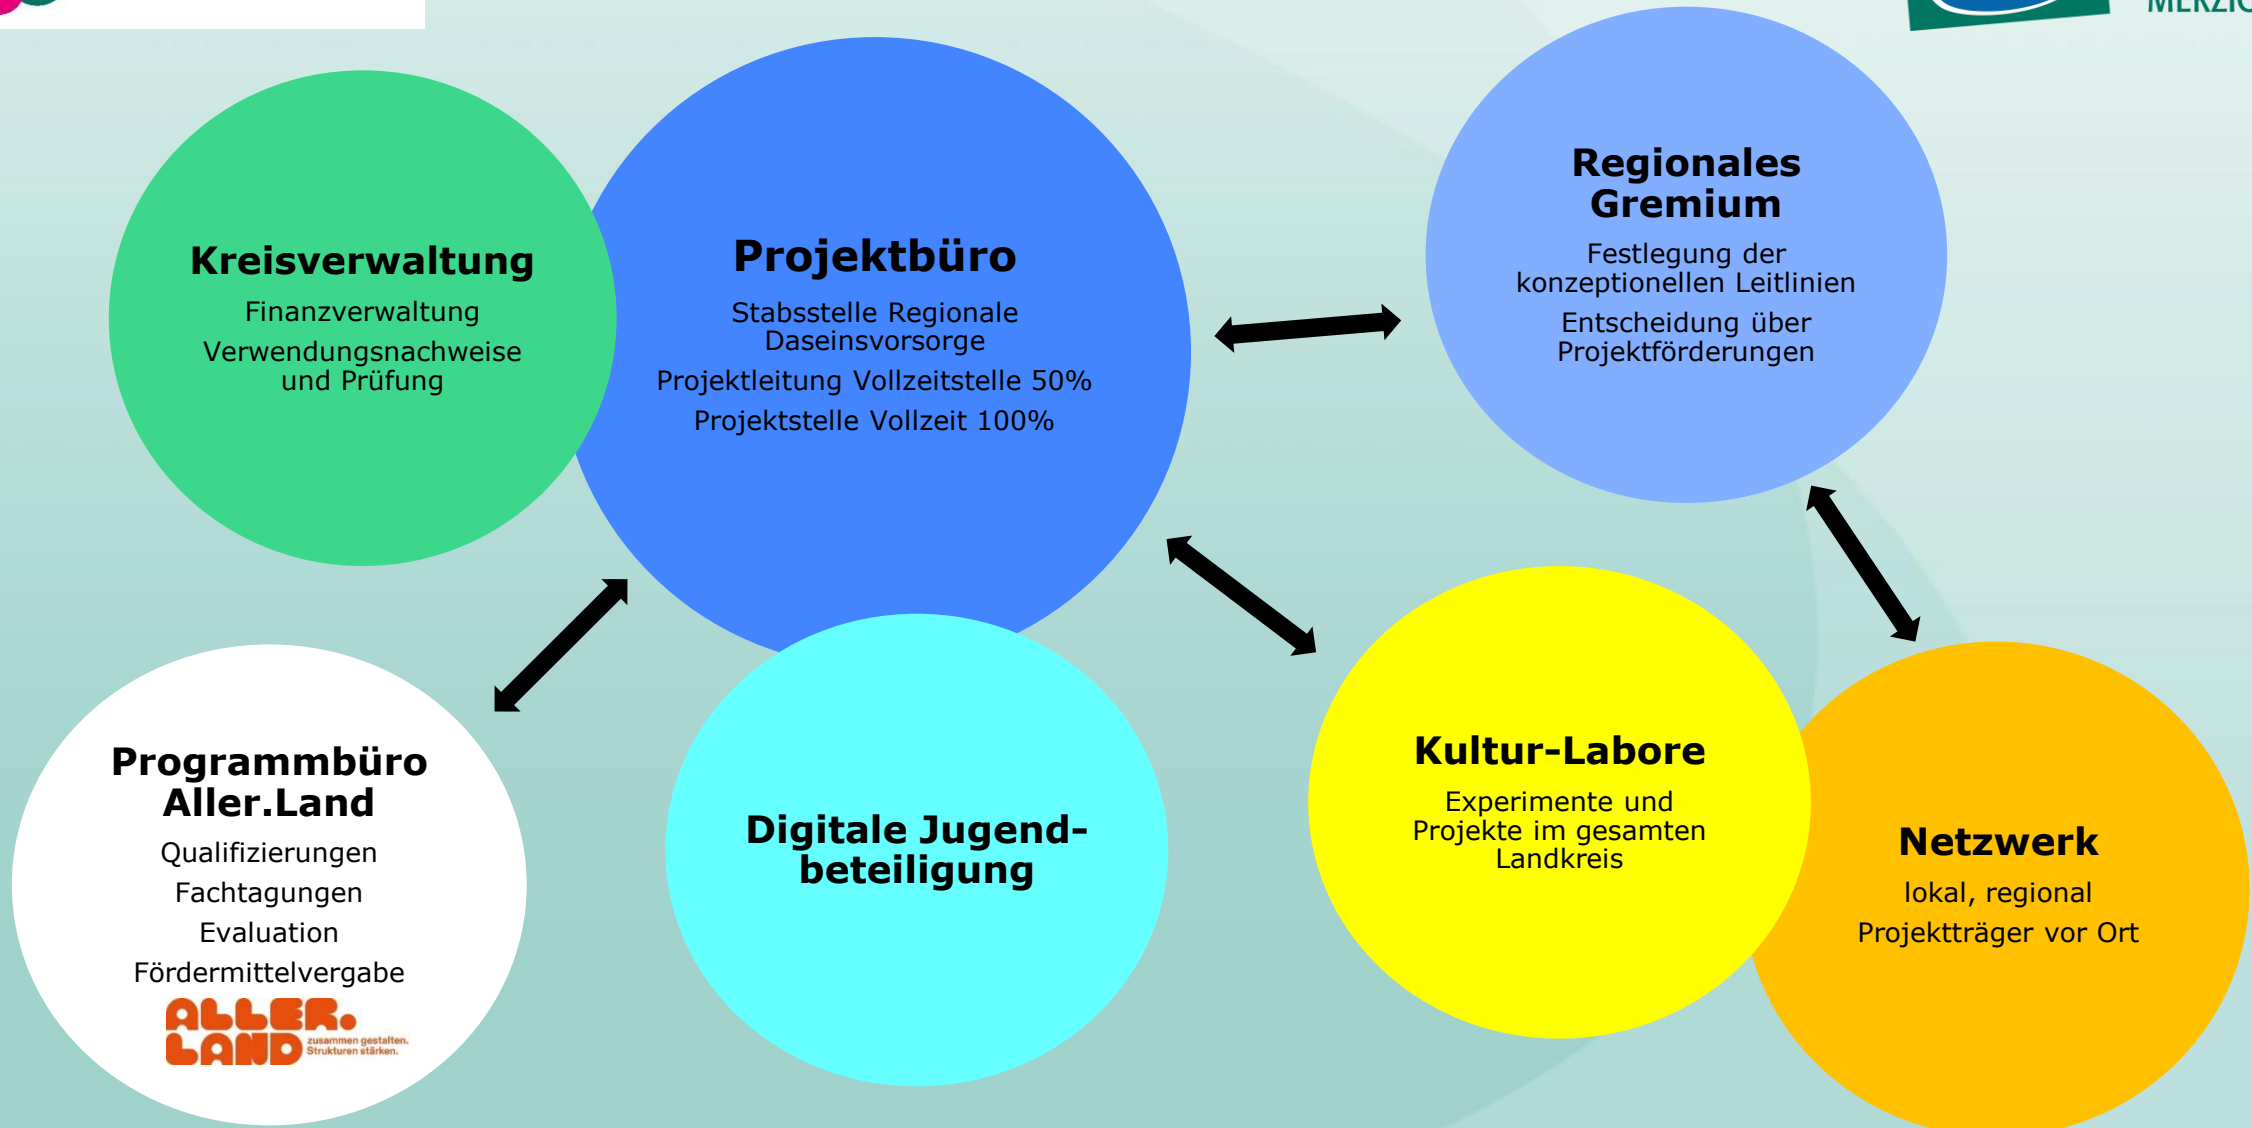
MERZIG

Kreisverwaltung

Finanzverwaltung

Verwendungsnachweise und Prüfung

Projektbüro

Stabsstelle Regionale Daseinsvorsorge

Projektleitung Vollzeitstelle 50%

Projektstelle Vollzeit 100%

Regionales Gremium

Festlegung der konzeptionellen Leitlinien

Entscheidung über Projektförderungen

Programmbüro Aller.Land

Qualifizierungen

Fachtagungen

Evaluation

Fördermittelvergabe

ALLER. LAND zusammen gestalten. Strukturen stärken.

Digitale Jugend-beteiligung

Kultur-Labore

Experimente und Projekte im gesamten Landkreis

Netzwerk

lokal, regional

Projektträger vor Ort